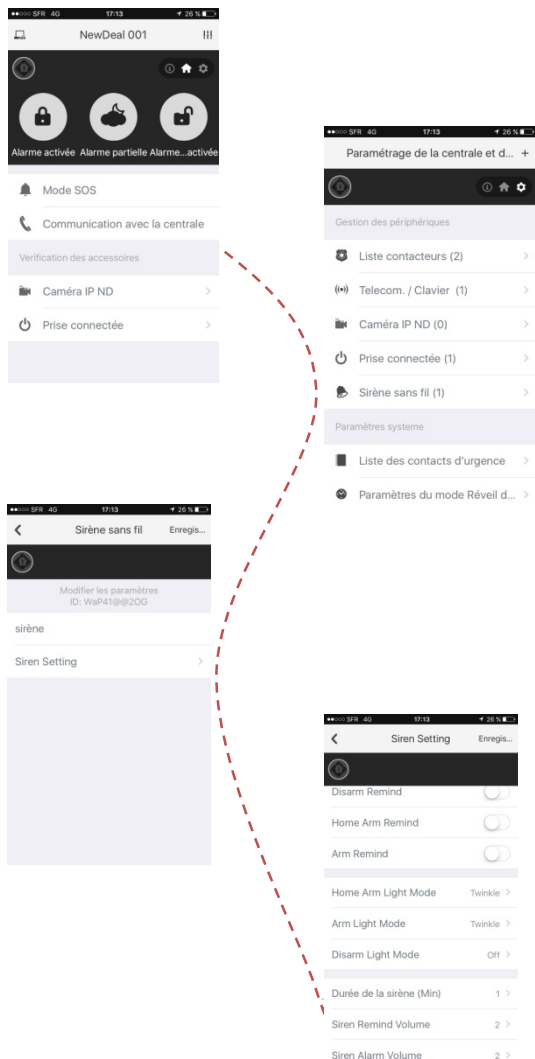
●●○○○ SFR 4G 17:13 26 %

NewDeal 001

Alarme activée Alarme partielle Alarme...activée

Mode SOS

Communication avec la centrale

Verification des accessoires

Caméra IP ND

Prise connectée

●●○○○ SFR 4G 17:13 26 %

Paramétrage de la centrale et d... +

Gestion des périphériques

Liste contacteurs (2)

Telecom. / Clavier (1)

Caméra IP ND (0)

Prise connectée (1)

Sirène sans fil (1)

Paramètres systeme

Liste des contacts d'urgence

Paramètres du mode Réveil d...

●●○○○ SFR 4G 17:13 26 %

Sirène sans fil Enregis...

Modifier les paramètres
ID: WaP41@@2OG

sirène

Siren Setting

●●○○○ SFR 4G 17:13 26 %

Siren Setting Enregis...

Disarm Remind

Home Arm Remind

Arm Remind

Home Arm Light Mode Twinkle

Arm Light Mode Twinkle

Disarm Light Mode Off

Durée de la sirène (Min) 1

Siren Remind Volume 2

Siren Alarm Volume 2